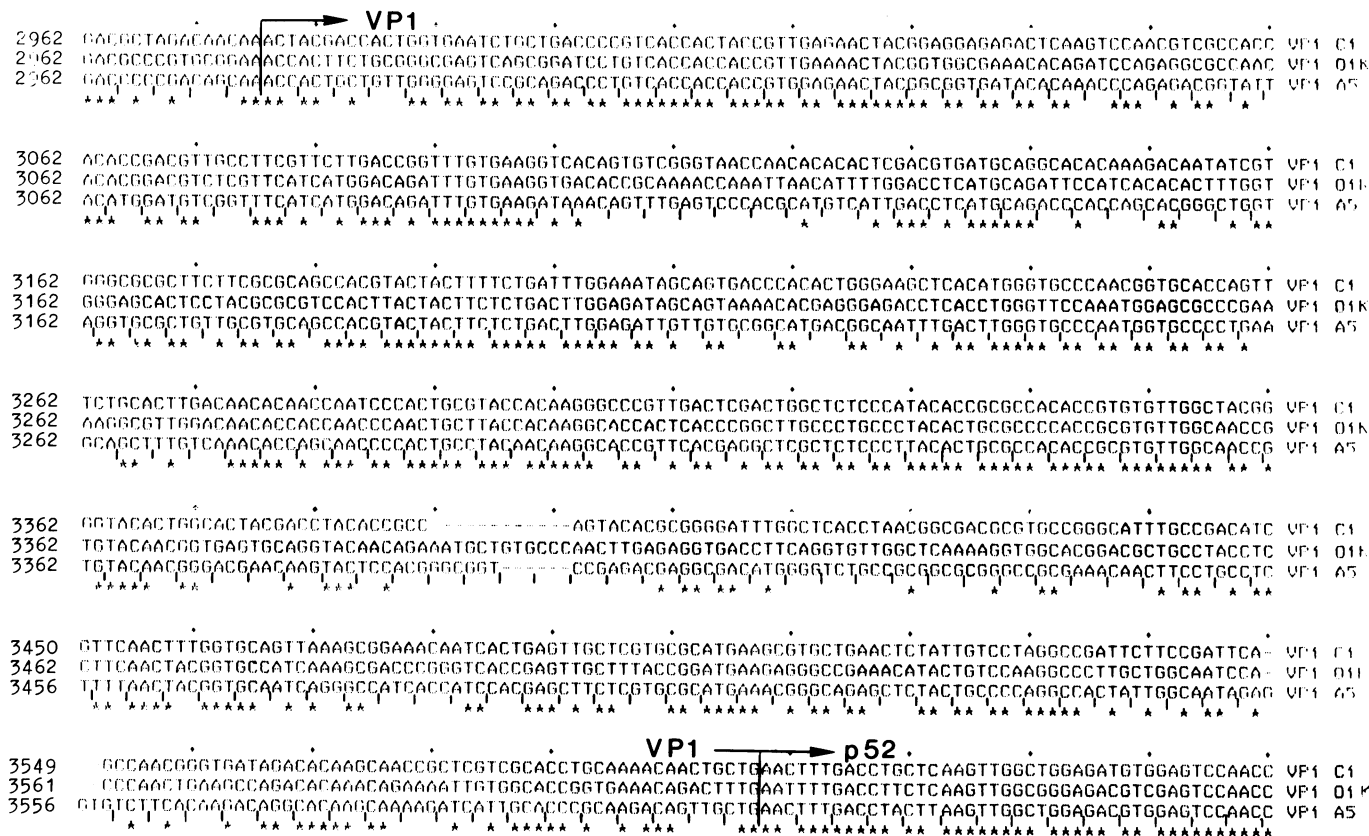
VP1

2962 GACGCTAGACAACAAACTACGACCACTGGTGAATCTGCTGACCCCGTCACCACTACCGTTGAGAACTACGGAGGAGAGACTCAAGTCCAACGTCGCCACC VP1 C1
2962 GACGCCCGTGCGGAAACCACTTCTGCGGGCGAGTCAGCGGATCCTGTCACCACCACCGTTGAAAACTACGGTGGCGAAACACAGATCCAGAGGCGCCAAC VP1 O1K
2962 GACGCCCGACAGCAAACCACTGCTGTTGGGGAGTCCGCAGACCCTGTCACCACCACCGTGGAGAACTACGGCGGTGATACACAAACCCAGAGACGGTATT VP1 A5

3062 ACACCGACGTTGCCTTCGTTCTTGACCGGTTTGTGAAGGTCACAGTGTCGGGTAACCAACACACACTCGACGTGATGCAGGCACACAAAGACAATATCGT VP1 C1
3062 ACACGGACGTCTCGTTCATCATGGACAGATTTGTGAAGGTGACACCGCAAAACCAAATTAACATTTTGGACCTCATGCAGATTCCATCACACACTTTGGT VP1 O1K
3062 ACATGGATGTCGGTTTCATCATGGACAGATTTGTGAAGATAAACAGTTTGAGTCCCACGCATGTCATTGACCTCATGCAGACCCACCAGCACGGGCTGGT VP1 A5

3162 GGGCGCGCTTCTTCGCGCAGCCACGTACTACTTTTCTGATTTGGAAATAGCAGTGACCCACACTGGGAAGCTCACATGGGTGCCCAACGGTGCACCAGTT VP1 C1
3162 GGGAGCACTCCTACGCGCGTCCACTTACTACTTCTCTGACTTGGAGATAGCAGTAAAACACGAGGGAGACCTCACCTGGGTTCCAAATGGAGCGCCCGAA VP1 O1K
3162 AGGTGCGCTGTTGCGTGCAGCCACGTACTACTTCTCTGACTTGGAGATTGTTGTGCGGCATGACGGCAATTTGACTTGGGTGCCCAATGGTGCCCCTGAA VP1 A5

3262 TCTGCACTTGACAACACAACCAATCCCACTGCGTACCACAAGGGCCCGTTGACTCGACTGGCTCTCCCATACACCGCGCCACACCGTGTGTTGGCTACGG VP1 C1
3262 AAGGCGTTGGACAACACCACCAACCCAACTGCTTACCACAAGGCACCACTCACCCGGCTTGCCCTGCCTACACCGCGCCCCACCGCGTGTTGGCAACCG VP1 O1K
3262 GCAGCTTTGTCAAACACCAGCAACCCCACTGCCTACAACAAGGCACCGTTCACGAGGCTCGCTCTCCCTTACACTGCGCCACACCGCGTGTTGGCAACCG VP1 A5

3362 GGTACACTGGCACTACGACCTACACCGCC------AGTACACGCGGGGATTTGGCTCACCTAACGGCGACGCGTGCCGGGCATTTGCCGACATC VP1 C1
3362 TGTACAACGGTGAGTGCAGGTACAACAGAAATGCTGTGCCCAACTTGAGAGGTGACCTTCAGGTGTTGGCTCAAAAGGTGGCACGGACGCTGCCTACCTC VP1 O1K
3362 TGTACAACGGGACGAACAAGTACTCCACGGGCGGT------CCGAGACGAGGCGACATGGGGTCTGCCGCGGCGCGGGCCGCGAAACAACTTCCTGCCTC VP1 A5

3450 GTTCAACTTTGGTGCAGTTAAAGCGGAAACAATCACTGAGTTGCTCGTGCGCATGAAGCGTGCTGAACTCTATTGTCCTAGGCCGATTCTTCCGATTCA- VP1 C1
3462 CTTCAACTACGGTGCCATCAAAGCGACCCGGGTCACCGAGTTGCTTTACCGGATGAAGAGGGCCGAAACATACTGTCCAAGGCCCTTGCTGGCAATCCA- VP1 O1
3456 TTTTAACTACGGTGCAATCAGGGCCATCACCATCCACGAGCTTCTCGTGCGCATGAAACGGGCAGAGCTCTACTGCCCCAGGCCACTATTGGCAATAGAG VP1 A5

VP1 ——→ p52

3549 GCCAACGGGTGATAGACACAAGCAACCGCTCGTCGCACCTGCAAAACAACTGCTGAACTTTGACCTGCTCAAGTTGGCTGGAGATGTGGAGTCCAACC VP1 C1
3561 CCCAACTGAAGCCAGACACAAACAGAAAATTGTGGCACCGGTGAAACAGACTTTGAATTTTGACCTTCTCAAGTTGGCGGGAGACGTCGAGTCCAACC VP1 O1K
3556 GTGTCTTCACAAGACAGGCACAAGCAAAAGATCATTGCACCCGCAAGACAGTTGCTGAACTTTGACCTACTTAAGTTGGCTGGAGACGTGGAGTCCAACC VP1 A5